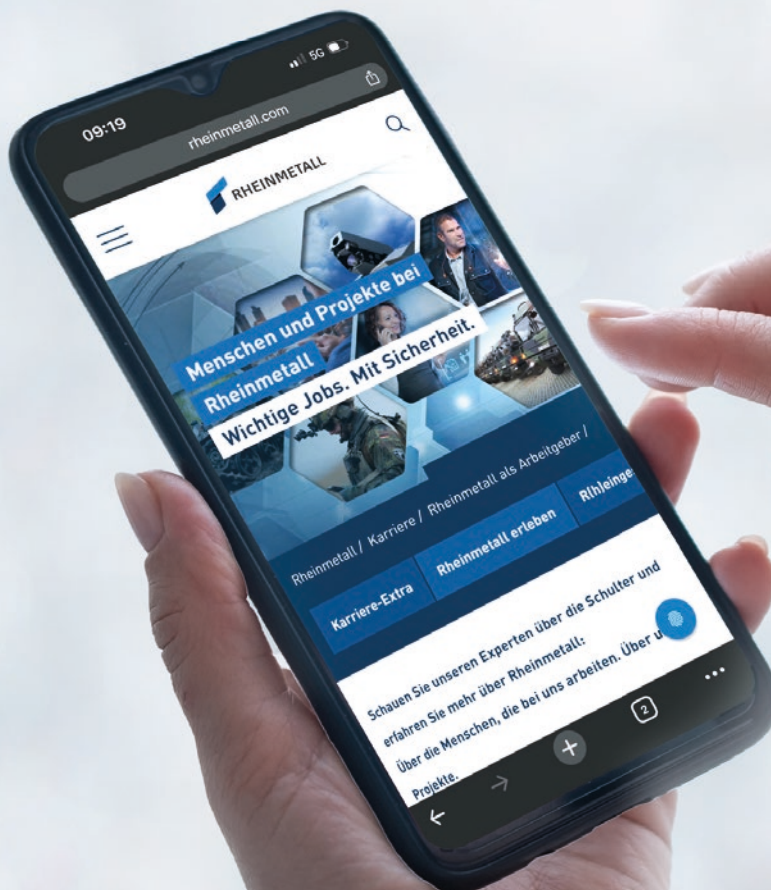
09:19

5G

rheinmetall.com

RHEINMETALL

Menschen und Projekte bei Rheinmetall

Wichtige Jobs. Mit Sicherheit.

Rheinmetall / Karriere / Rheinmetall als Arbeitgeber /

Karriere-Extra

Rheinmetall erleben

R(h)einge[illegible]

Schauen Sie unseren Experten über die Schulter und erfahren Sie mehr über Rheinmetall: Über die Menschen, die bei uns arbeiten. Über u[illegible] Projekte.

2

...